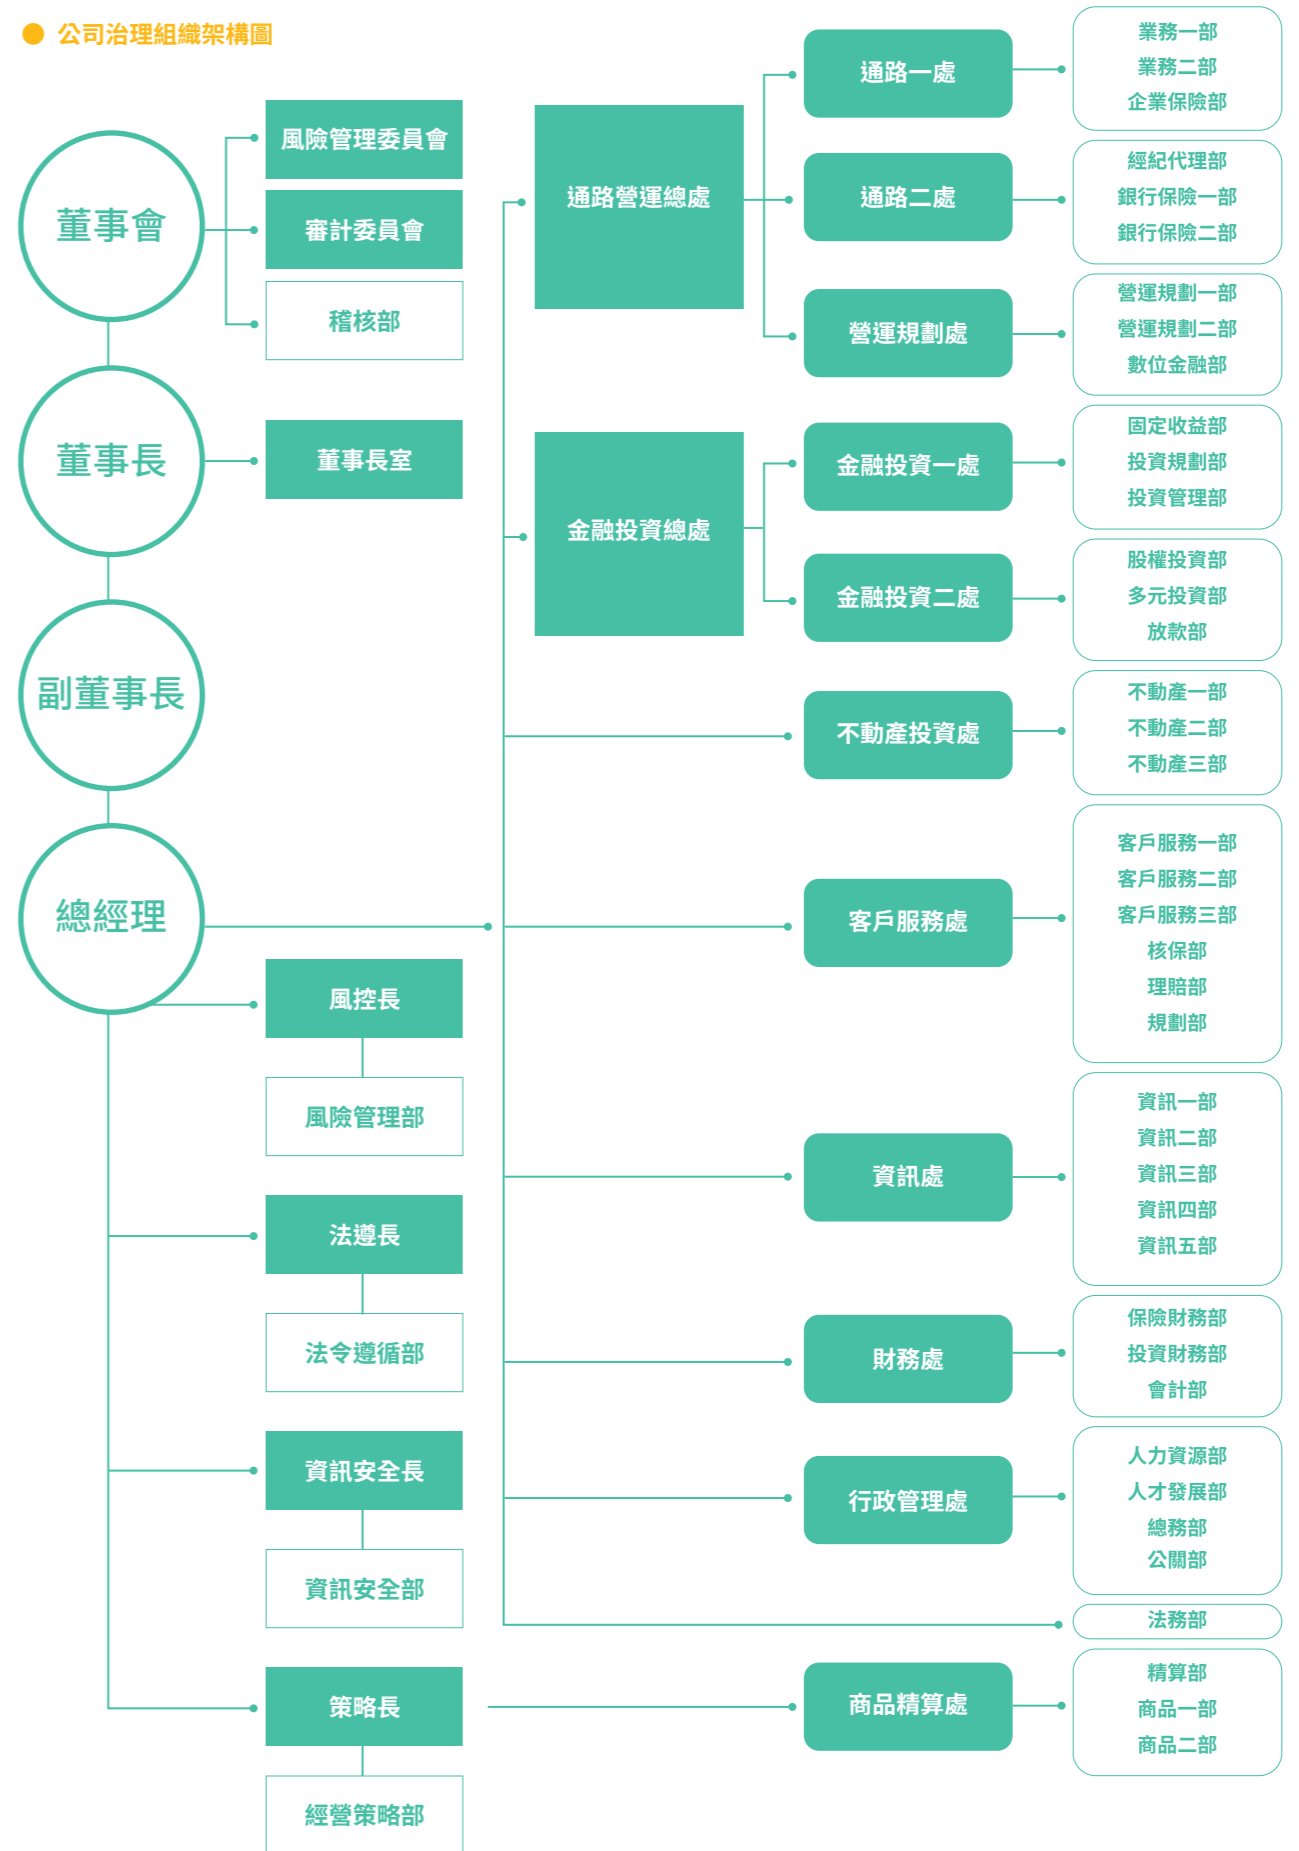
公司治理組織架構圖

董事會
風險管理委員會
審計委員會
稽核部

董事長
董事長室

副董事長

總經理

風控長
風險管理部

法遵長
法令遵循部

資訊安全長
資訊安全部

策略長
經營策略部

通路營運總處
通路一處
業務一部
業務二部
企業保險部

通路二處
經紀代理部
銀行保險一部
銀行保險二部

營運規劃處
營運規劃一部
營運規劃二部
數位金融部

金融投資總處
金融投資一處
固定收益部
投資規劃部
投資管理部

金融投資二處
股權投資部
多元投資部
放款部

不動產投資處
不動產一部
不動產二部
不動產三部

客戶服務處
客戶服務一部
客戶服務二部
客戶服務三部
核保部
理賠部
規劃部

資訊處
資訊一部
資訊二部
資訊三部
資訊四部
資訊五部

財務處
保險財務部
投資財務部
會計部

行政管理處
人力資源部
人才發展部
總務部
公關部

法務部

商品精算處
精算部
商品一部
商品二部